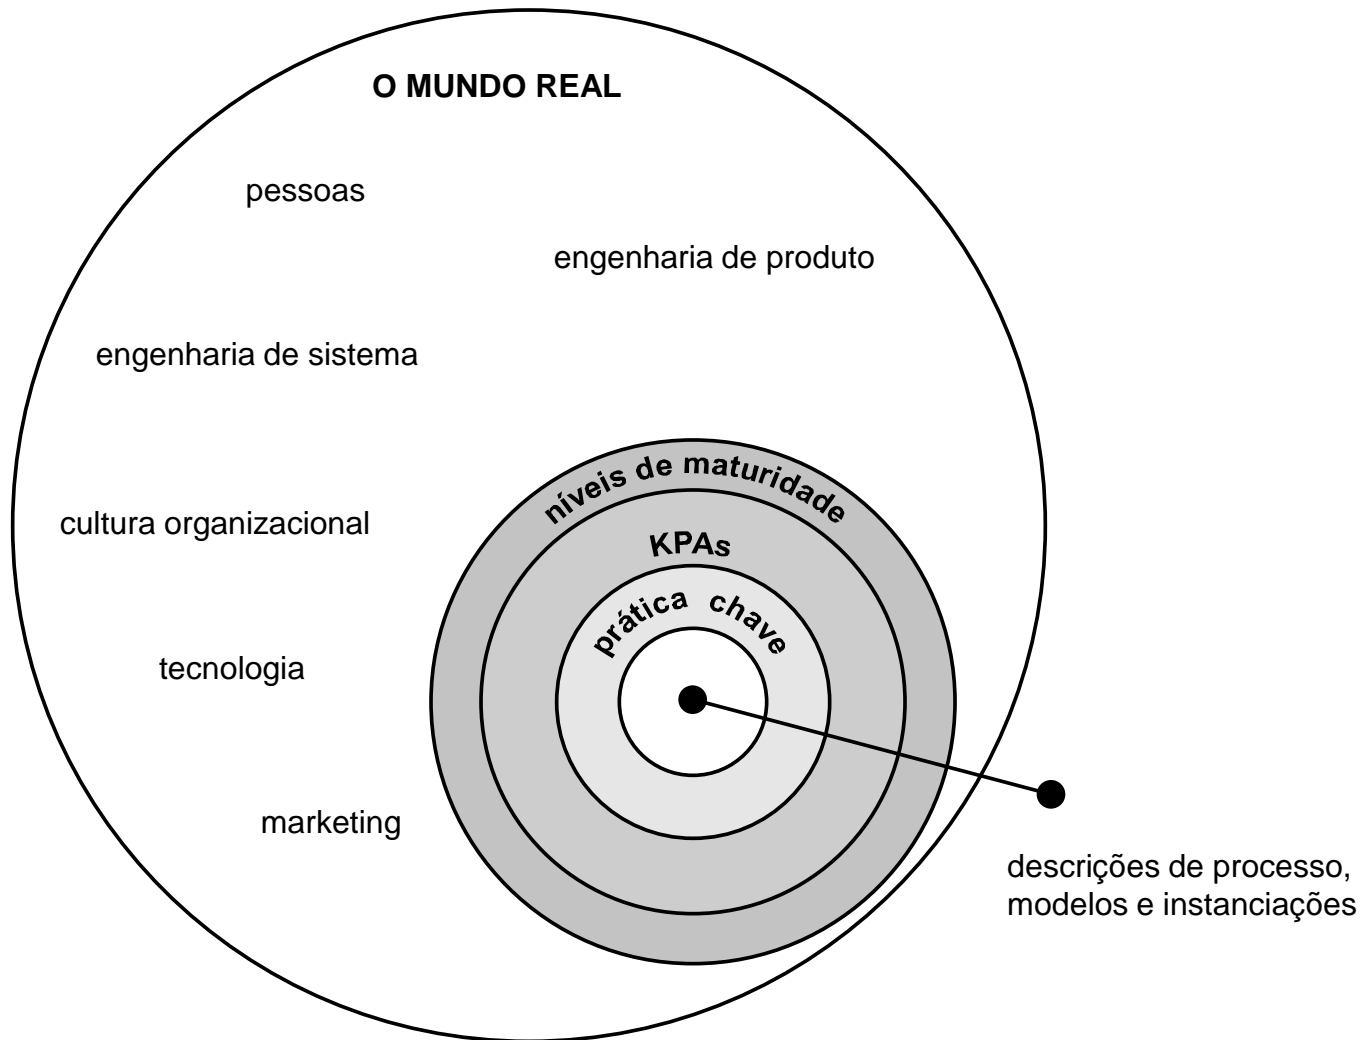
O MUNDO REAL

pessoas

engenharia de produto

engenharia de sistema

cultura organizacional

tecnologia

marketing

níveis de maturidade

KPAs

prática chave

descrições de processo, modelos e instanciações